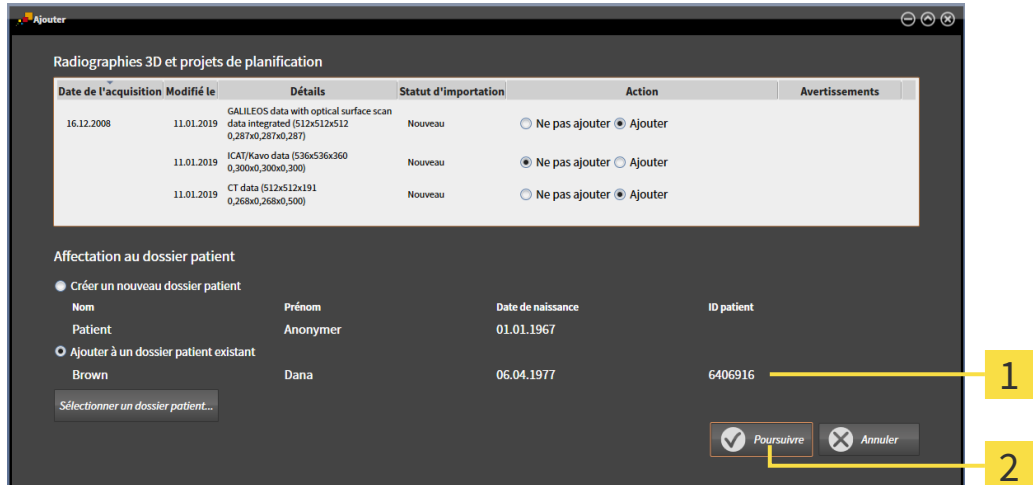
Ajouter

Radiographies 3D et projets de planification

| Date de l'acquisition | Modifié le | Détails | Statut d'importation | Action | Avertissements |
|---|---|---|---|---|---|
| 16.12.2008 | 11.01.2019 | GALILEOS data with optical surface scan data integrated (512x512x512 0,287x0,287x0,287) | Nouveau | ○ Ne pas ajouter ◉ Ajouter | |
| | 11.01.2019 | ICAT/Kavo data (536x536x360 0,300x0,300x0,300) | Nouveau | ◉ Ne pas ajouter ○ Ajouter | |
| | 11.01.2019 | CT data (512x512x191 0,268x0,268x0,500) | Nouveau | ○ Ne pas ajouter ◉ Ajouter | |

Affectation au dossier patient

Créer un nouveau dossier patient

| Nom | Prénom | Date de naissance | ID patient |
|---|---|---|---|
| Patient | Anonymer | 01.01.1967 | |

Ajouter à un dossier patient existant

| Brown | Dana | 06.04.1977 | 6406916 |
|---|---|---|---|

Sélectionner un dossier patient...

Poursuivre

Annuler

1

2